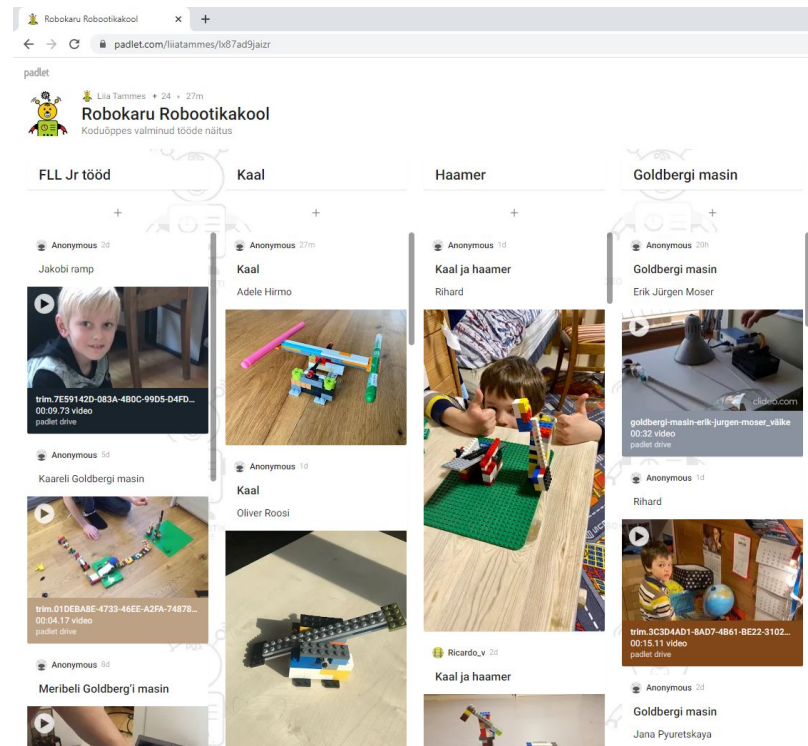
Robokaru Robootikakool ×
+
padlet.com/liiatammes/lx87ad9jaizr

padlet

Liia Tammes • 24 • 27m
Robokaru Robootikakool
Koduõppes valminud tööde näitus

FLL Jr tööd

+

Anonymous 2d
Jakobi ramp

trim.7E59142D-083A-4B0C-99D5-D4FD...
00:09.73 video
padlet drive

Anonymous 5d
Kaareli Goldbergi masin

trim.01DEBA8E-4733-46EE-A2FA-74878...
00:04.17 video
padlet drive

Anonymous 8d
Meribeli Goldberg'i masin

Kaal

+

Anonymous 27m
Kaal
Adele Hirmo

Anonymous 1d
Kaal
Oliver Roosi

Haamer

+

Anonymous 1d
Kaal ja haamer
Rihard

Ricardo_v 2d
Kaal ja haamer

Goldbergi masin

+

Anonymous 20h
Goldbergi masin
Erik Jürgen Moser

clideo.com
goldbergi-masin-erik-jurgen-moser_väike
00:32 video
padlet drive

Anonymous 1d
Rihard

trim.3C3D4AD1-8AD7-4B61-BE22-3102...
00:15.11 video
padlet drive

Anonymous 2d
Goldbergi masin
Jana Pyuretskaya